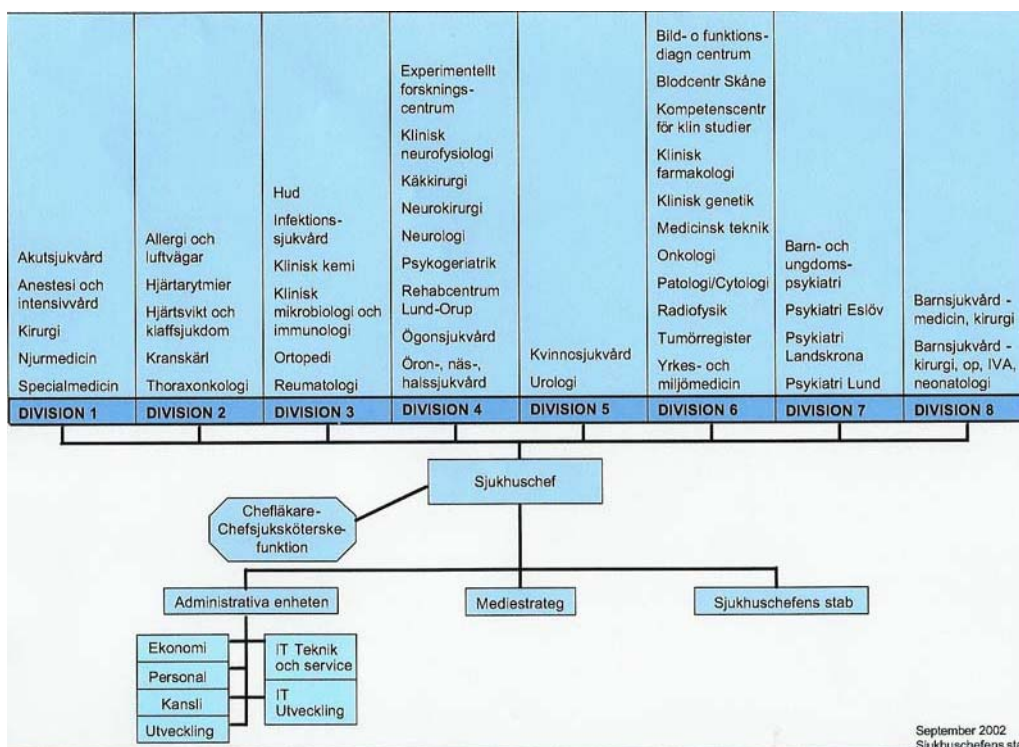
Akutsjukvård
Anestesi och intensivvård
Kirurgi
Njurmedicin
Specialmedicin
DIVISION 1

Allergi och luftvägar
Hjärtarytmier
Hjärtsvikt och klaffsjukdom
Kranskärl
Thoraxonkologi
DIVISION 2

Hud
Infektionssjukvård
Klinisk kemi
Klinisk mikrobiologi och immunologi
Ortopedi
Reumatologi
DIVISION 3

Experimentellt forskningscentrum
Klinisk neurofysiologi
Käkkirurgi
Neurokirurgi
Neurologi
Psykogeriatrik
Rehabcentrum Lund-Orup
Ögonsjukvård
Öron-, näs-, halssjukvård
DIVISION 4

Kvinnosjukvård
Urologi
DIVISION 5

Bild- o funktionsdiagn centrum
Blodcentr Skåne
Kompetenscentr för klin studier
Klinisk farmakologi
Klinisk genetik
Medicinsk teknik
Onkologi
Patologi/Cytologi
Radiofysik
Tumörregister
Yrkes- och miljömedicin
DIVISION 6

Barn- och ungdomspsykiatri
Psykiatri Eslöv
Psykiatri Landskrona
Psykiatri Lund
DIVISION 7

Barnsjukvård - medicin, kirurgi
Barnsjukvård - kirurgi, op, IVA, neonatologi
DIVISION 8

Sjukhuschef

Chefläkare-Chefsjuksköterskefunktion

Administrativa enheten
Mediestrateg
Sjukhuschefens stab

Ekonomi
Personal
Kansli
Utveckling
IT Teknik och service
IT Utveckling

September 2002
Sjukhuschefens st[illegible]